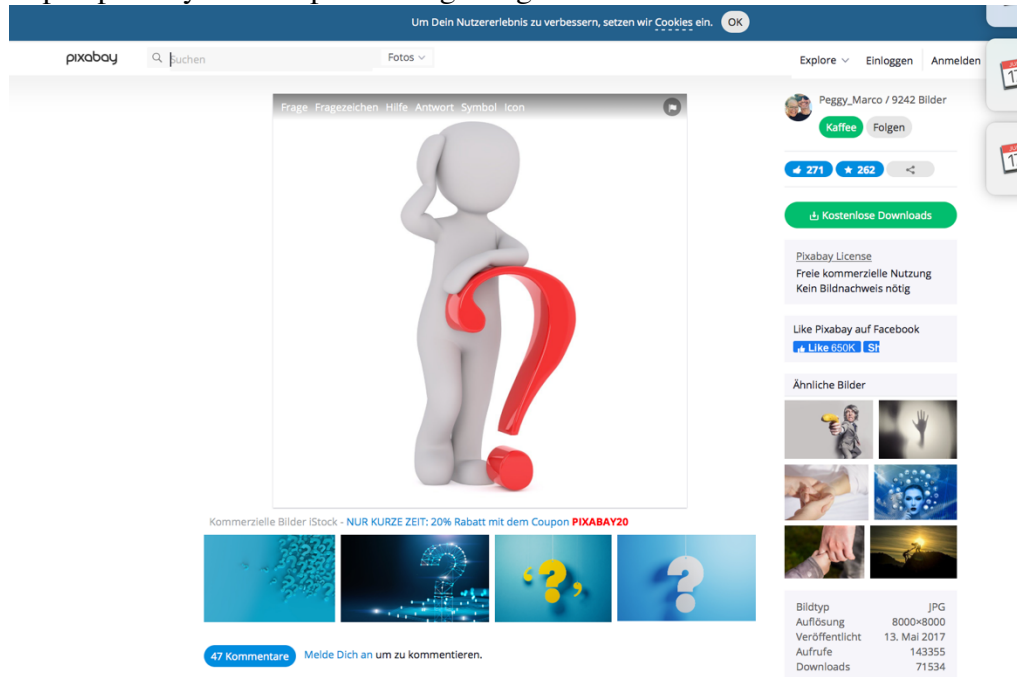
Um Dein Nutzererlebnis zu verbessern, setzen wir Cookies ein. OK

pixabay Suchen Fotos

Explore Einloggen Anmelden

Frage Fragezeichen Hilfe Antwort Symbol Icon

Peggy_Marco / 9242 Bilder

Kaffee Folgen

271 262

Kostenlose Downloads

Pixabay License
Freie kommerzielle Nutzung
Kein Bildnachweis nötig

Like Pixabay auf Facebook
Like 650K Sh

Ähnliche Bilder

Kommerzielle Bilder iStock - NUR KURZE ZEIT: 20% Rabatt mit dem Coupon PIXABAY20

| | |
|---|---|
| Bildtyp | JPG |
| Auflösung | 8000×8000 |
| Veröffentlicht | 13. Mai 2017 |
| Aufrufe | 143355 |
| Downloads | 71534 |

47 Kommentare Melde Dich an um zu kommentieren.